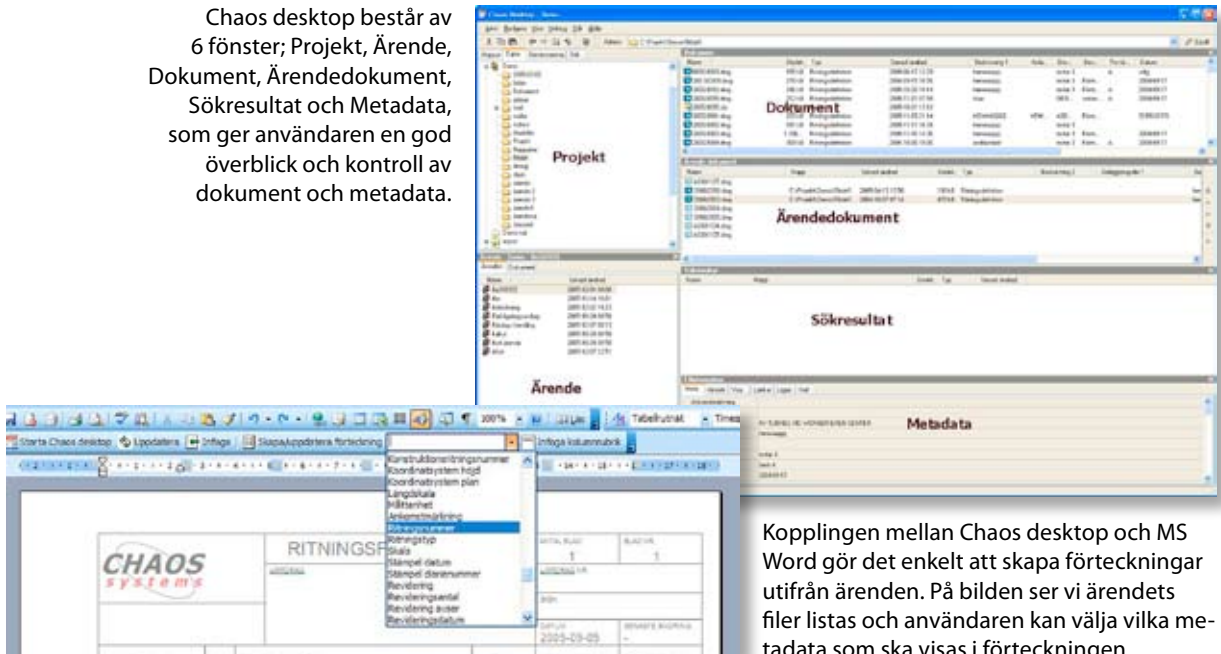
Chaos desktop består av 6 fönster; Projekt, Ärende, Dokument, Ärendedokument, Sökresultat och Metadata, som ger användaren en god överblick och kontroll av dokument och metadata.

Chaos Desktop

Dokument

Projekt

Ärendedokument

Sökresultat

Ärende

Metadata

Starta Chaos desktop | Uppdatera | Infoga | Skapa/uppdatera förteckning | Infoga kolumnrubrik

Konstruktionsritningsnummer
Koordinatsystem höjd
Koordinatsystem plan
Längdskala
Måttenhet
Anläggningsnummer
Ritningsnummer
Ritningstyp
Skala
Stämpel datum
Stämpel diarienummer
Revidering
Revideringsantal
Revidering avser
Revideringsdatum

CHAOS systems

RITNINGSF

2005-09-05

Kopplingen mellan Chaos desktop och MS Word gör det enkelt att skapa förteckningar utifrån ärenden. På bilden ser vi ärendets filer listas och användaren kan välja vilka metadata som ska visas i förteckningen.